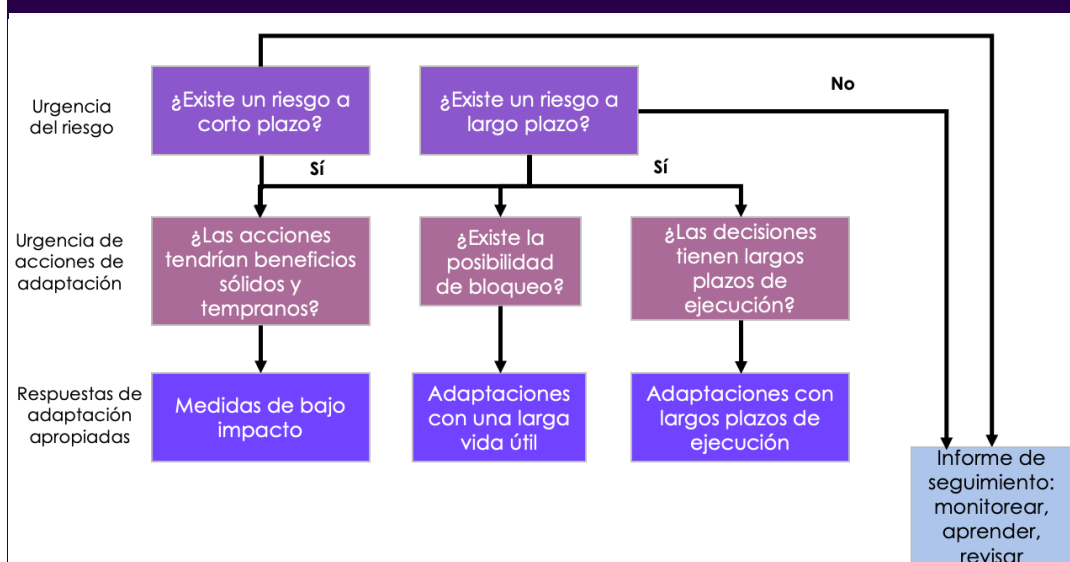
Urgencia del riesgo

¿Existe un riesgo a corto plazo?

¿Existe un riesgo a largo plazo?

No

Sí

Sí

Urgencia de acciones de adaptación

¿Las acciones tendrían beneficios sólidos y tempranos?

¿Existe la posibilidad de bloqueo?

¿Las decisiones tienen largos plazos de ejecución?

Respuestas de adaptación apropiadas

Medidas de bajo impacto

Adaptaciones con una larga vida útil

Adaptaciones con largos plazos de ejecución

Informe de seguimiento: monitorear, aprender, revisar